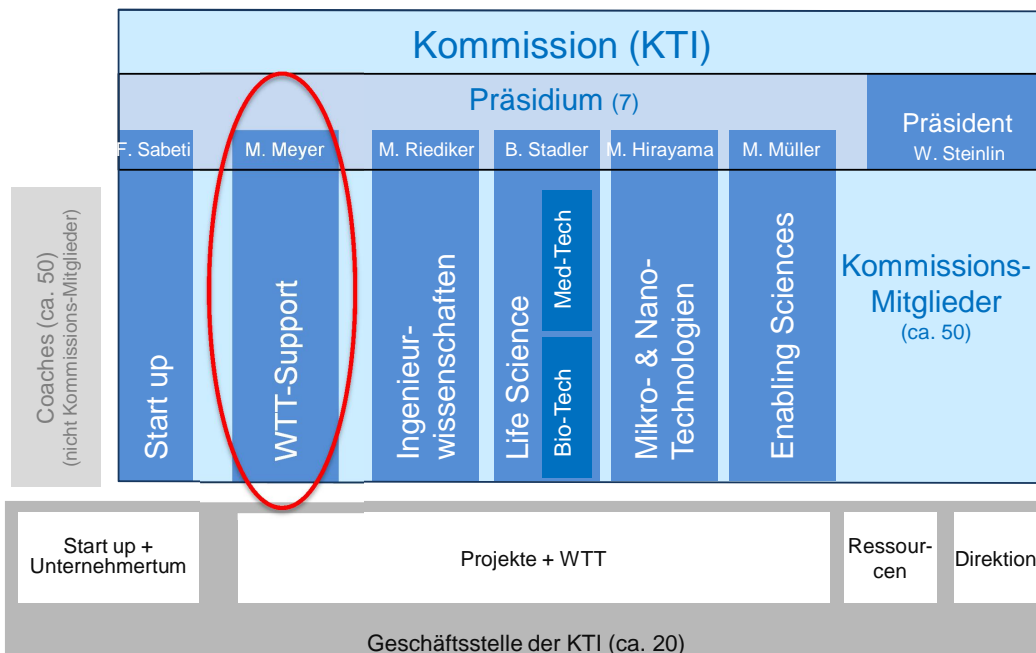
Kommission (KTI)

Präsidium (7)

Präsident
W. Steinlin

F. Sabeti | M. Meyer | M. Riediker | B. Stadler | M. Hirayama | M. Müller

Coaches (ca. 50)
(nicht Kommissions-Mitglieder)

Start up

WTT-Support

Ingenieurwissenschaften

Life Science

Med-Tech

Bio-Tech

Mikro- & Nano-Technologien

Enabling Sciences

Kommissions-Mitglieder
(ca. 50)

Start up + Unternehmertum

Projekte + WTT

Ressourcen

Direktion

Geschäftsstelle der KTI (ca. 20)